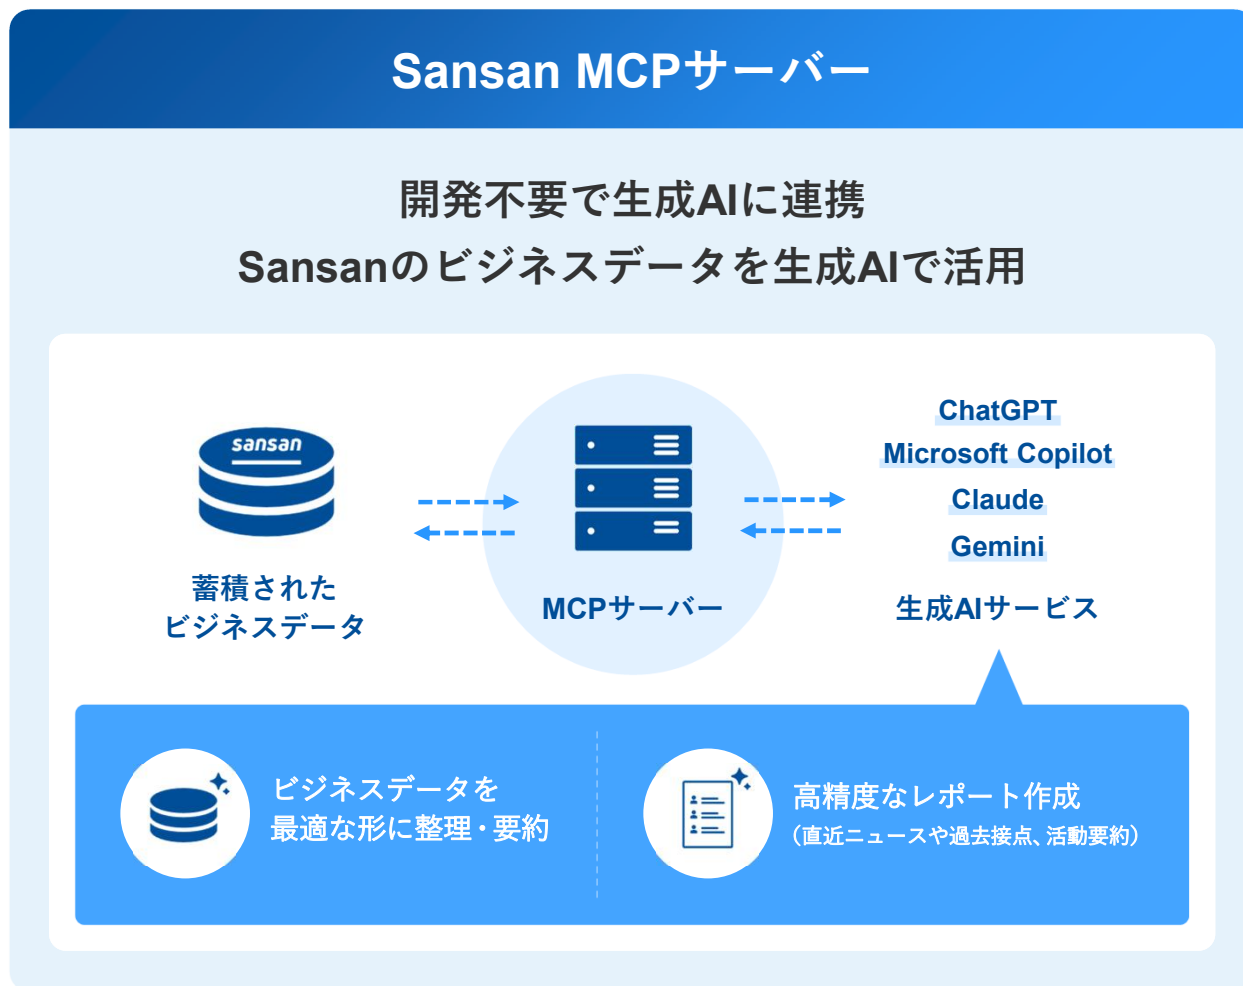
Sansan MCPサーバー

開発不要で生成AIに連携
Sansanのビジネスデータを生成AIで活用

sansan

蓄積された
ビジネスデータ

MCPサーバー

ChatGPT
Microsoft Copilot
Claude
Gemini

生成AIサービス

ビジネスデータを
最適な形に整理・要約

高精度なレポート作成
（直近ニュースや過去接点、活動要約）